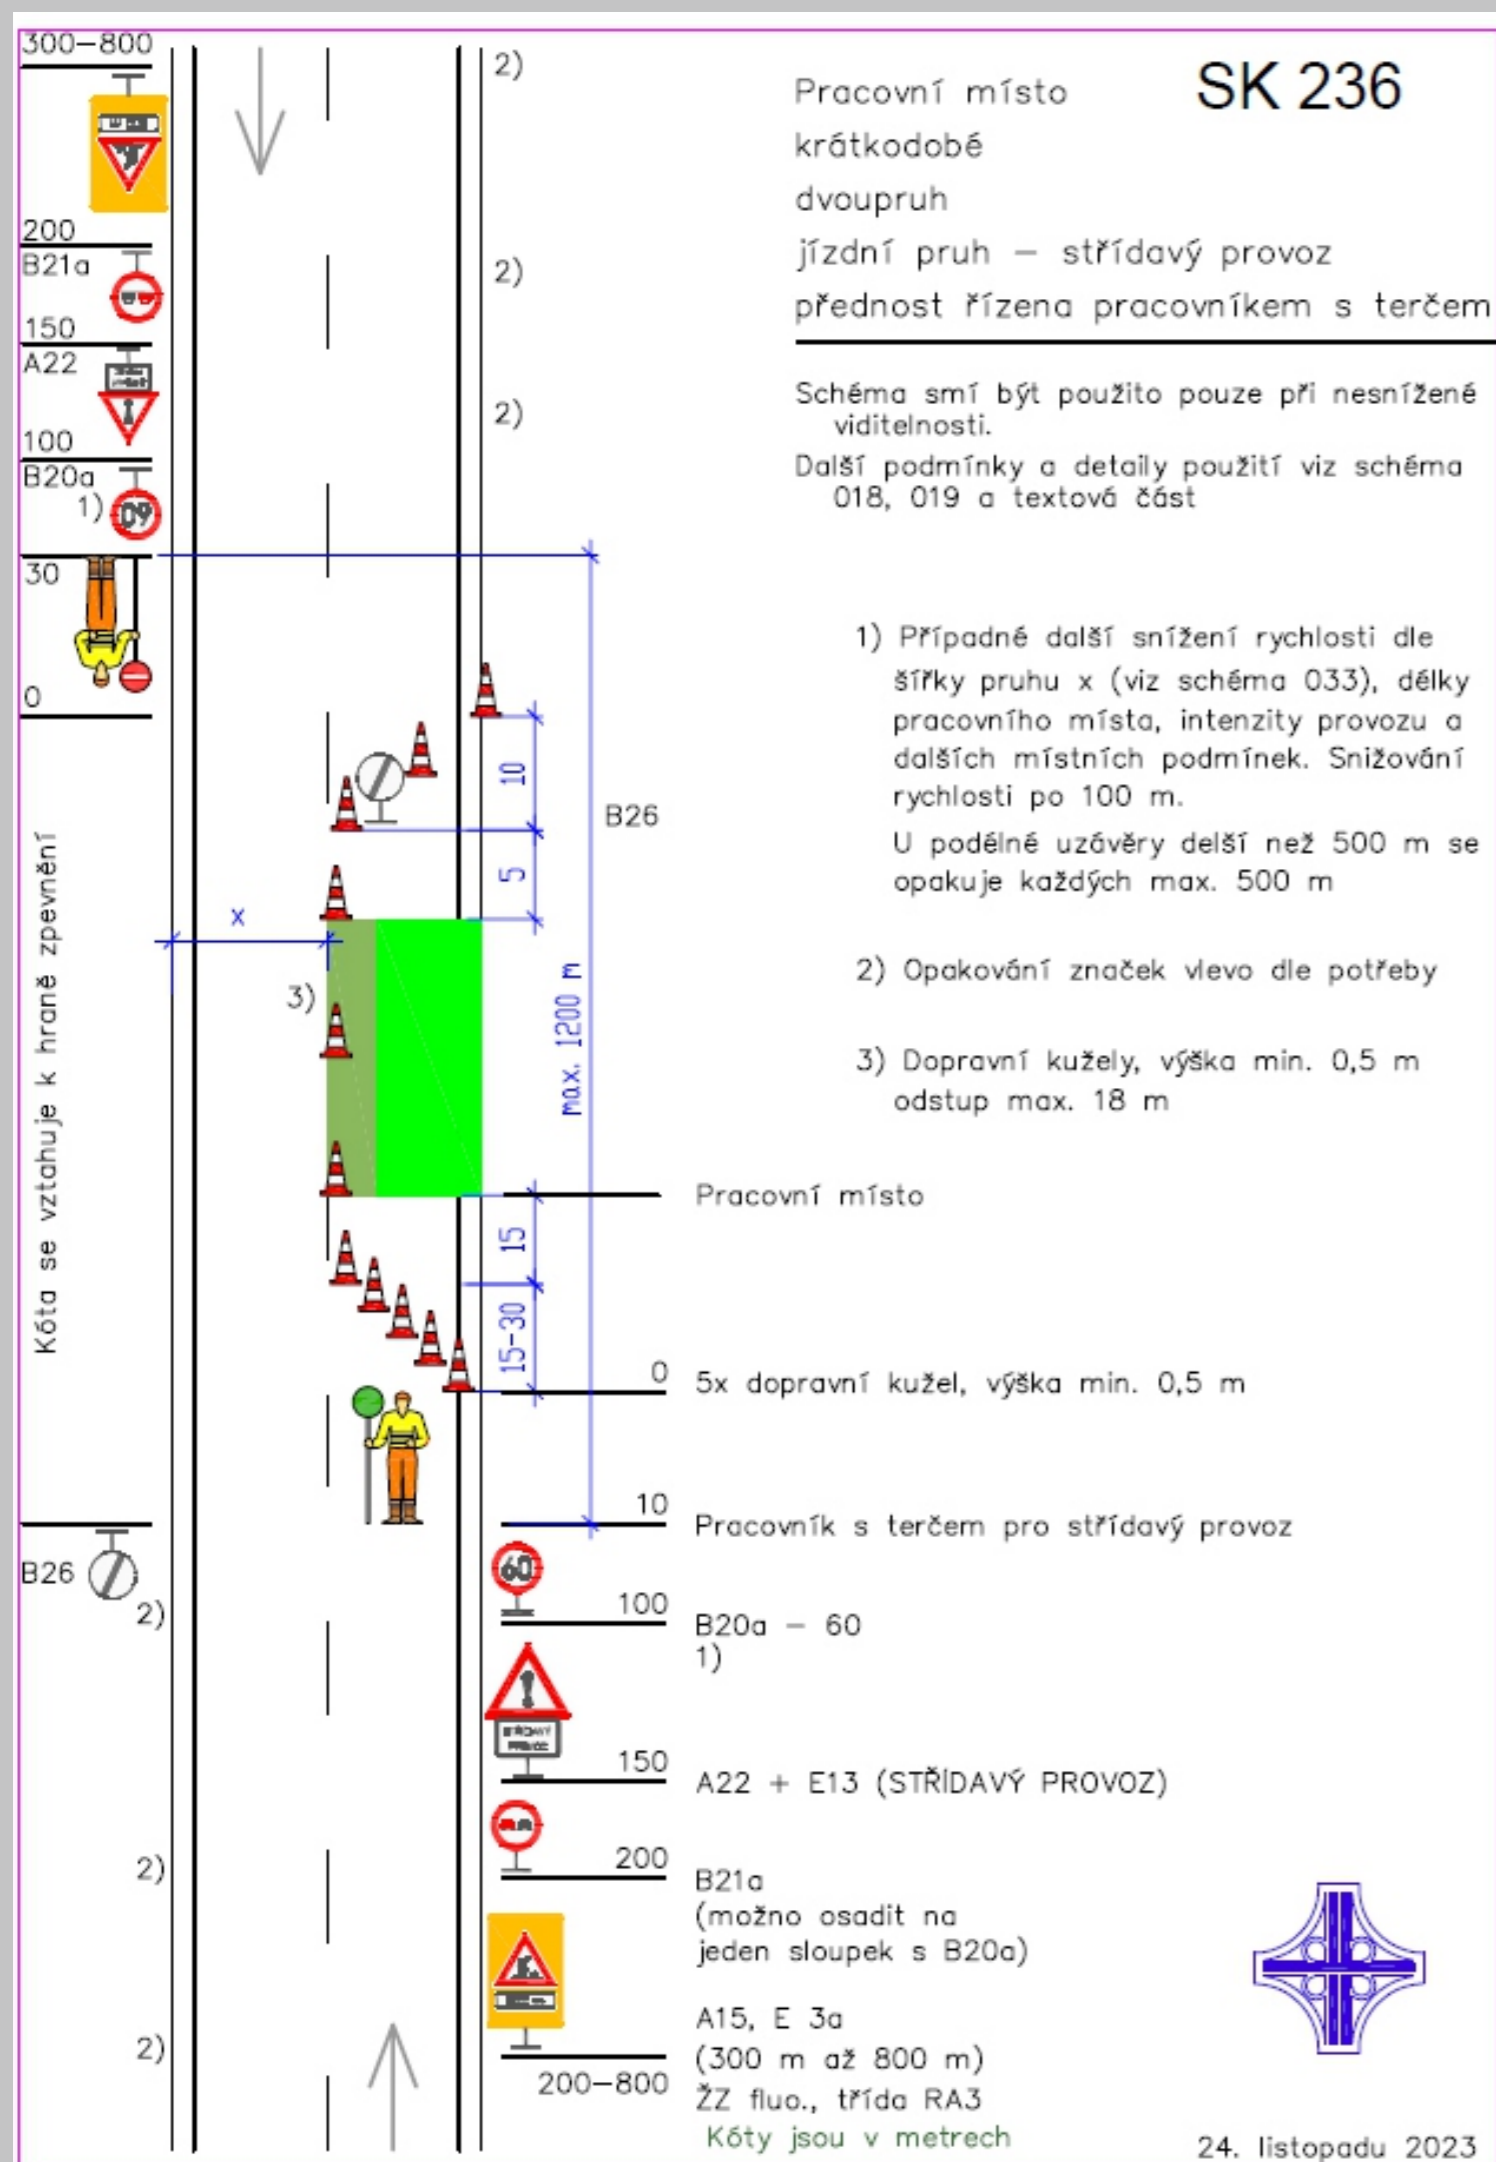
SK 236

Pracovní místo
krátkodobé
dvoupruh
jízdní pruh – střídavý provoz
přednost řízena pracovníkem s terčem

Schéma smí být použito pouze při nesnížené viditelnosti.
Další podmínky a detaily použití viz schéma 018, 019 a textová část

1) Případné další snížení rychlosti dle šířky pruhu x (viz schéma 033), délky pracovního místa, intenzity provozu a dalších místních podmínek. Snižování rychlosti po 100 m.
U podélné uzávěry delší než 500 m se opakuje každých max. 500 m

2) Opakování značek vlevo dle potřeby

3) Dopravní kužely, výška min. 0,5 m odstup max. 18 m

300–800
200
B21a
150
A22
100
B20a
1)
30
0
2)
2)
2)
Kóta se vztahuje k hraně zpevnění
x
3)
10
5
B26
max. 1200 m
15
15–30
B26
2)
2)
2)

Pracovní místo
0
5x dopravní kužel, výška min. 0,5 m
10
Pracovník s terčem pro střídavý provoz
100
B20a – 60
1)
150
A22 + E13 (STŘÍDAVÝ PROVOZ)
200
B21a
(možno osadit na jeden sloupek s B20a)
A15, E 3a
(300 m až 800 m)
200–800
ŽZ fluo., třída RA3
Kóty jsou v metrech

24. listopadu 2023